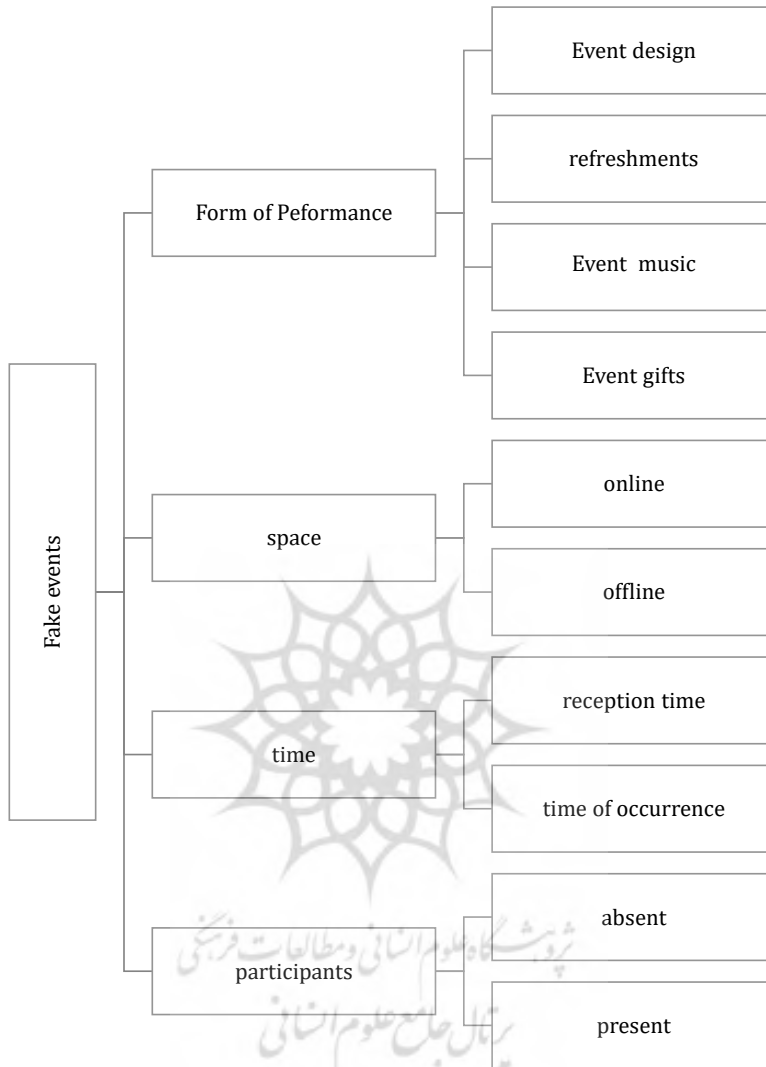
Fake events

Form of Peformance

Event design

refreshments

Event music

Event gifts

space

online

offline

time

reception time

time of occurrence

participants

absent

present

پژوهشگاه علوم انسانی و مطالعات فرهنگی
پرتال جامع علوم انسانی